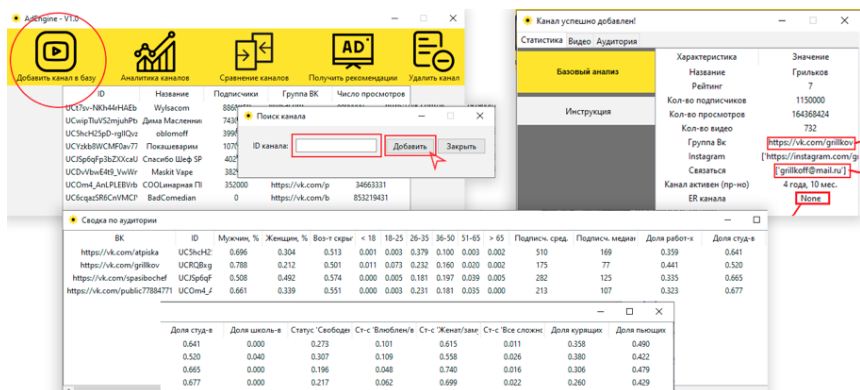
AdEngine - V1.0

Добавить канал в базу
Аналитика каналов
Сравнение каналов
Получить рекомендации
Удалить канал

| ID | Название | Подписчики | Группа ВК | Число просмотров |
|---|---|---|---|---|
| UCt7sv-NKh44rHAEb | Wylsacom | 8860 | | |
| UCwipTluVS2mjuhPb | Дима Масленни | 7430 | | |
| UCShcH25pD-rglIQvz | oblomoff | 3990 | | |
| UCYzkb8WCMF0av77 | Покашеварим | 1070 | | |
| UCJSp6qFp3bZXXcaU | Спасибо Шеф SP | 4020 | | |
| UCDvVbwE4t9_VwWr | Maskit Vape | 3820 | | |
| UCOm4_AnLPLEBVrb | COOLинарная ГІ | 352000 | https://vk.com/p | 34663331 |
| UC6cqazSR6CnVMCP | BadComedian | 0 | https://vk.com/b | 853219431 |

Поиск канала
ID канала:
Добавить
Закрыть

Канал успешно добавлен!
Статистика Видео Аудитория
Базовый анализ
Инструкция

| Характеристика | Значение |
|---|---|
| Название | Грильков |
| Рейтинг | 7 |
| Кол-во подписчиков | 1150000 |
| Кол-во просмотров | 164368424 |
| Кол-во видео | 732 |
| Группа Вк | https://vk.com/grillkov |
| Instagram | ['https://instagram.com/gr |
| Связаться | ['grillkoff@mail.ru'] |
| Канал активен (пр-но) | 4 года, 10 мес. |
| ER канала | None |

Сводка по аудитории

| ВК | ID | Мужчин, % | Женщин, % | Воз-т скрыт | < 18 | 18-25 | 26-35 | 36-50 | 51-65 | > 65 | Подписч. сред. | Подписч. медиан | Доля работ-х | Доля студ-в |
|---|---|---|---|---|---|---|---|---|---|---|---|---|---|---|
| https://vk.com/atpiska | UCShcH2 | 0.696 | 0.304 | 0.513 | 0.001 | 0.003 | 0.379 | 0.100 | 0.003 | 0.002 | 510 | 169 | 0.359 | 0.641 |
| https://vk.com/grillkov | UCRQBxg | 0.788 | 0.212 | 0.501 | 0.011 | 0.073 | 0.232 | 0.160 | 0.020 | 0.002 | 175 | 77 | 0.441 | 0.520 |
| https://vk.com/spasibochef | UCJSp6qF | 0.508 | 0.492 | 0.574 | 0.000 | 0.005 | 0.181 | 0.197 | 0.039 | 0.005 | 282 | 125 | 0.335 | 0.665 |
| https://vk.com/public77884771 | UCOm4_A | 0.661 | 0.339 | 0.551 | 0.000 | 0.003 | 0.231 | 0.181 | 0.035 | 0.000 | 213 | 107 | 0.323 | 0.677 |

| Доля студ-в | Доля школь-в | Статус 'Свободен' | Ст-с 'Влюблен/в | Ст-с 'Женат/заме | Ст-с 'Все сложно | Доля курящих | Доля пьющих |
|---|---|---|---|---|---|---|---|
| 0.641 | 0.000 | 0.273 | 0.101 | 0.615 | 0.011 | 0.358 | 0.490 |
| 0.520 | 0.040 | 0.307 | 0.109 | 0.558 | 0.026 | 0.380 | 0.422 |
| 0.665 | 0.000 | 0.196 | 0.048 | 0.740 | 0.016 | 0.306 | 0.479 |
| 0.677 | 0.000 | 0.217 | 0.062 | 0.699 | 0.022 | 0.260 | 0.429 |